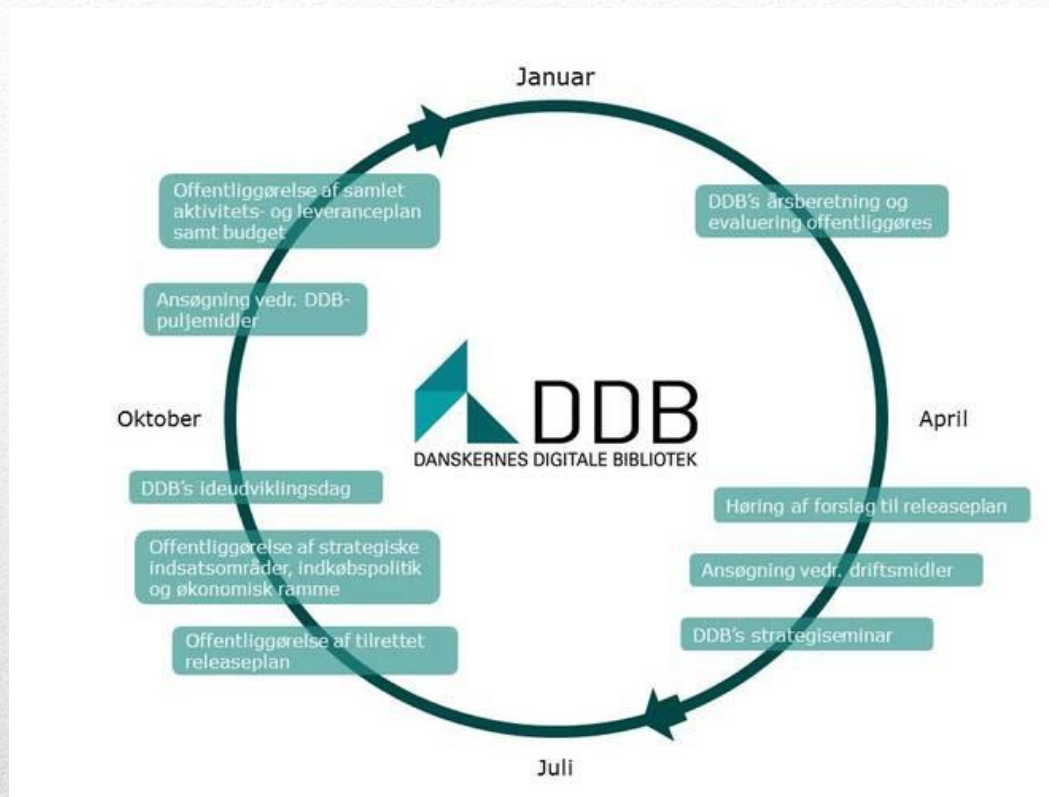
Januar

Offentliggørelse af samlet aktivitets- og leveranceplan samt budget

DDB's årsberetning og evaluering offentliggøres

Ansøgning vedr. DDB-puljemidler

Oktober

DDB
DANSKERNES DIGITALE BIBLIOTEK

April

DDB's ideudviklingsdag

Høring af forslag til releaseplan

Offentliggørelse af strategiske indsatsområder, indkøbspolitik og økonomisk ramme

Ansøgning vedr. driftsmidler

DDB's strategiseminar

Offentliggørelse af tilrettet releaseplan

Juli